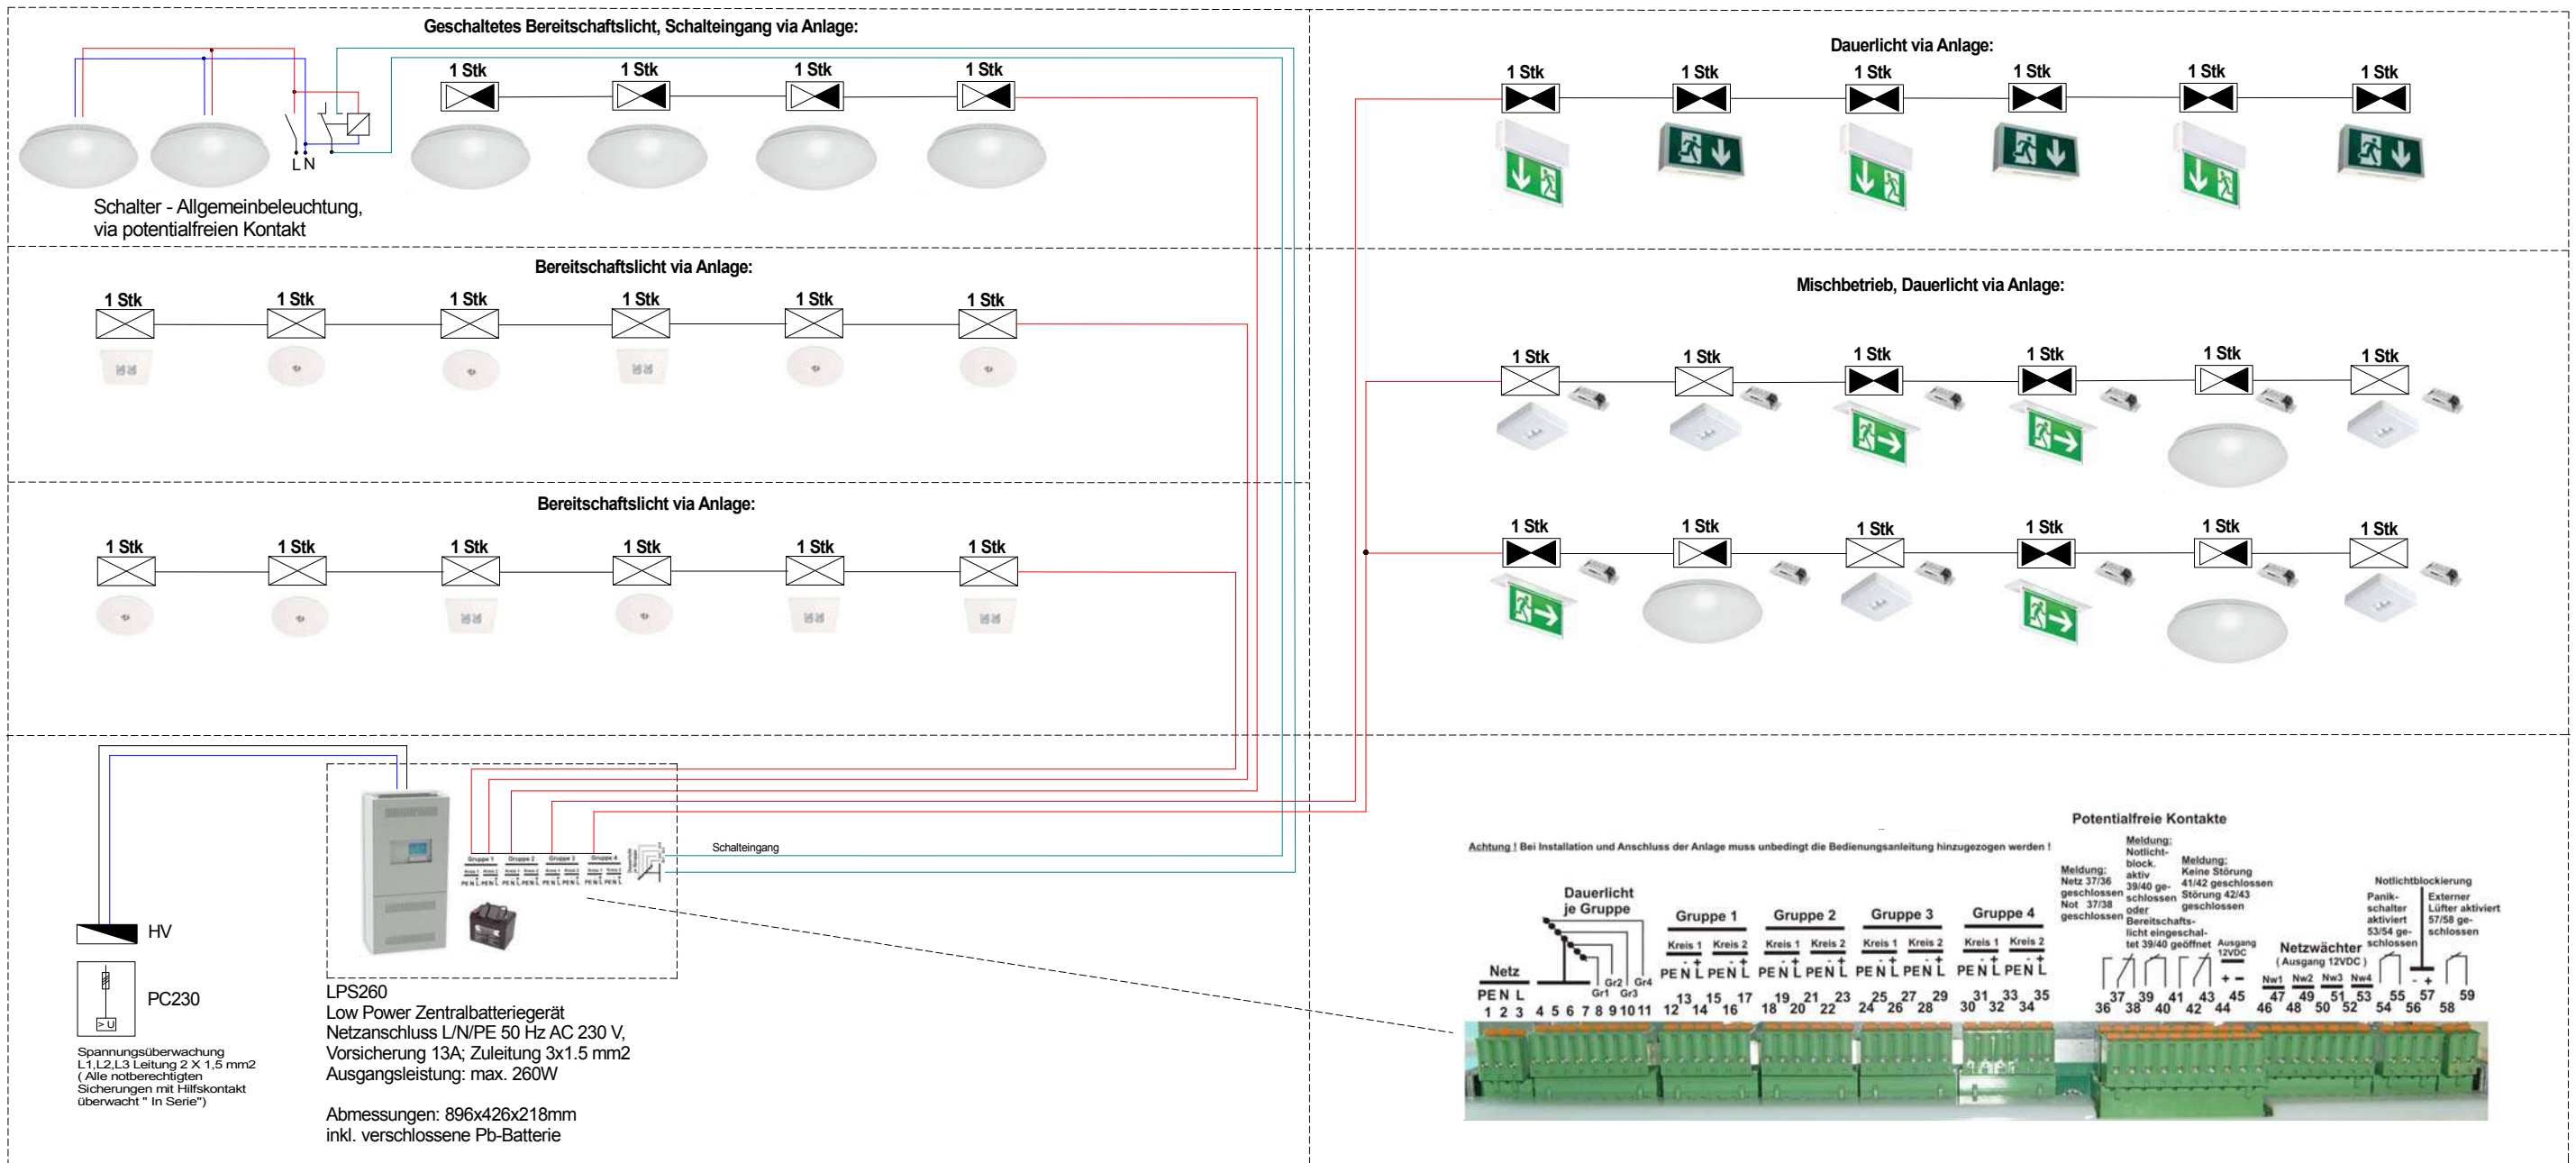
Geschaltetes Bereitschaftslicht, Schalteingang via Anlage:

1 Stk 1 Stk 1 Stk 1 Stk

L N

Schalter - Allgemeinbeleuchtung, via potentialfreien Kontakt

Dauerlicht via Anlage:

1 Stk 1 Stk 1 Stk 1 Stk 1 Stk 1 Stk

Bereitschaftslicht via Anlage:

1 Stk 1 Stk 1 Stk 1 Stk 1 Stk 1 Stk

Mischbetrieb, Dauerlicht via Anlage:

1 Stk 1 Stk 1 Stk 1 Stk 1 Stk 1 Stk

1 Stk 1 Stk 1 Stk 1 Stk 1 Stk 1 Stk

Bereitschaftslicht via Anlage:

1 Stk 1 Stk 1 Stk 1 Stk 1 Stk 1 Stk

Schalteingang

HV

PC230

Spannungsüberwachung L1,L2,L3 Leitung 2 X 1,5 mm2 ( Alle notberechtigten Sicherungen mit Hilfskontakt überwacht " In Serie")

LPS260
Low Power Zentralbatteriegerät
Netzanschluss L/N/PE 50 Hz AC 230 V,
Vorsicherung 13A; Zuleitung 3x1.5 mm2
Ausgangsleistung: max. 260W

Abmessungen: 896x426x218mm
inkl. verschlossene Pb-Batterie

Potentialfreie Kontakte

Achtung ! Bei Installation und Anschluss der Anlage muss unbedingt die Bedienungsanleitung hinzugezogen werden !

Dauerlicht je Gruppe

Gr2 Gr4 Gr1 Gr3

Netz
PE N L
1 2 3

4 5 6 7 8 9 10 11

Gruppe 1
Kreis 1 Kreis 2
PE N L PE N L
12 13 14 15 16 17

Gruppe 2
Kreis 1 Kreis 2
PE N L PE N L
18 19 20 21 22 23

Gruppe 3
Kreis 1 Kreis 2
PE N L PE N L
24 25 26 27 28 29

Gruppe 4
Kreis 1 Kreis 2
PE N L PE N L
30 31 32 33 34 35

Meldung: Netz 37/36 geschlossen Not 37/38 geschlossen

Meldung: Notlicht-block. aktiv 39/40 ge-schlossen oder Bereitschafts-licht eingeschal-tet 39/40 geöffnet

Meldung: Keine Störung 41/42 geschlossen Störung 42/43 geschlossen

Ausgang 12VDC

36 37 38 39 40 41 42 43 44 45

Netzwächter ( Ausgang 12VDC )
Nw1 Nw2 Nw3 Nw4
46 47 48 49 50 51 52 53

Notlichtblockierung
Panik-schalter aktiviert 53/54 ge-schlossen
Externer Lüfter aktiviert 57/58 ge-schlossen

54 55 56 57 58 59